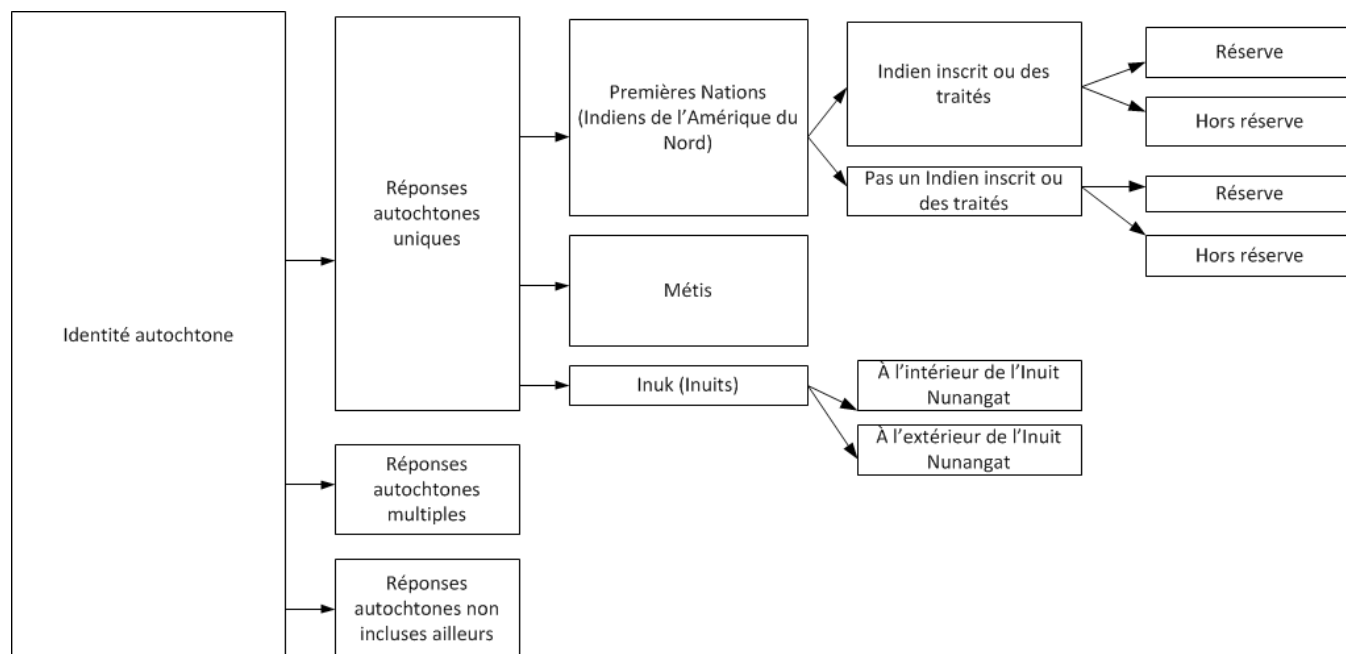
Identité autochtone

Réponses autochtones uniques

Premières Nations (Indiens de l'Amérique du Nord)

Indien inscrit ou des traités

Réserve

Hors réserve

Pas un Indien inscrit ou des traités

Réserve

Hors réserve

Métis

Inuk (Inuits)

À l'intérieur de l'Inuit Nunangat

À l'extérieur de l'Inuit Nunangat

Réponses autochtones multiples

Réponses autochtones non incluses ailleurs